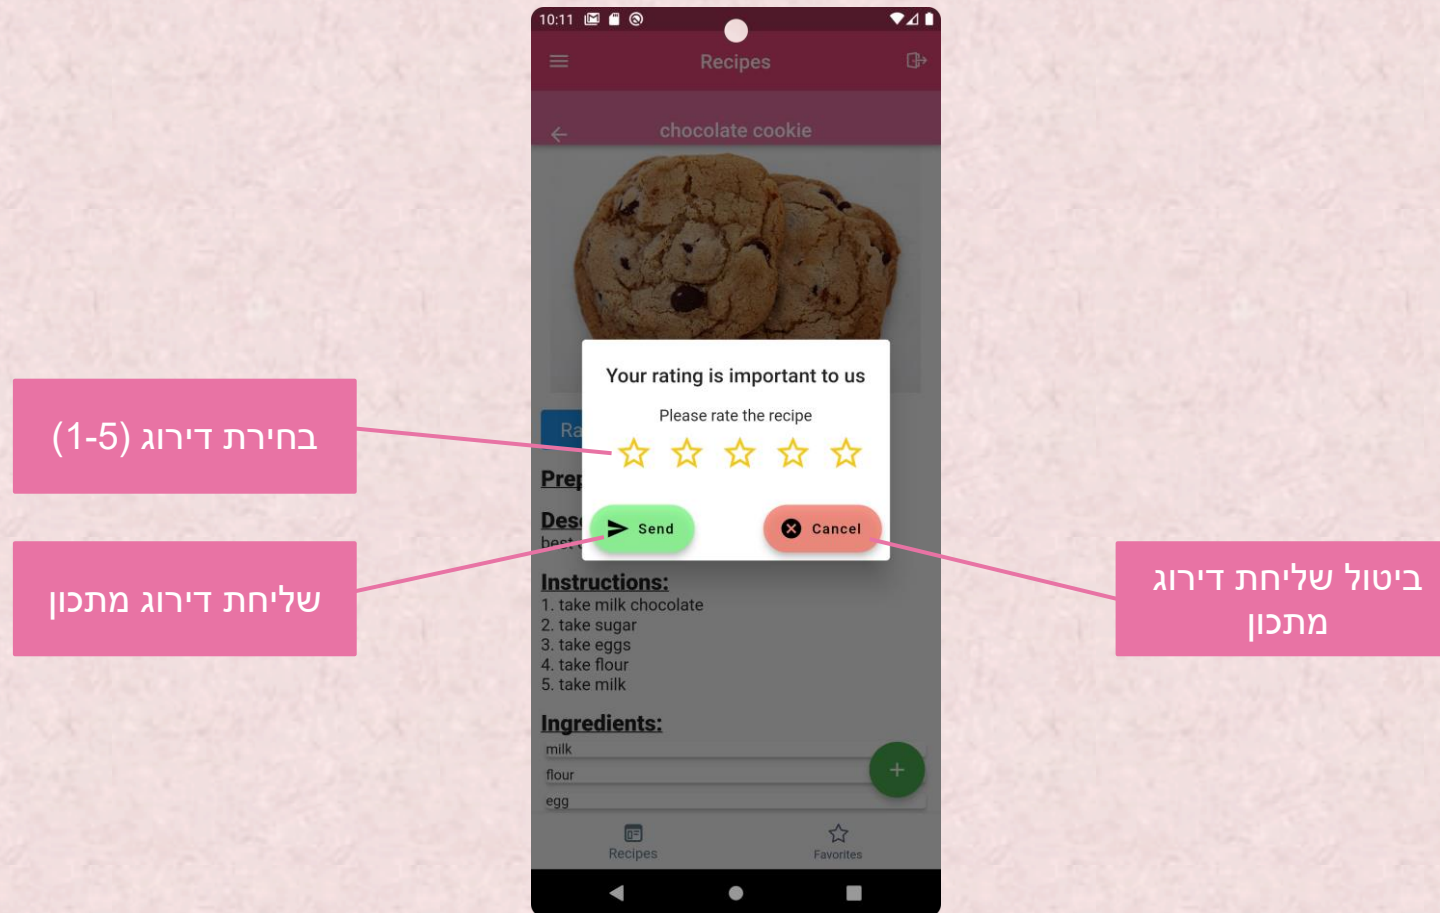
10:11

Recipes

chocolate cookie

Ra

Prep

Desc
best

Your rating is important to us

Please rate the recipe

Send

Cancel

Instructions:
1. take milk chocolate
2. take sugar
3. take eggs
4. take flour
5. take milk

Ingredients:
milk
flour
egg

+

Recipes

Favorites

בחירת דירוג (1-5)

שליחת דירוג מתכון

ביטול שליחת דירוג מתכון